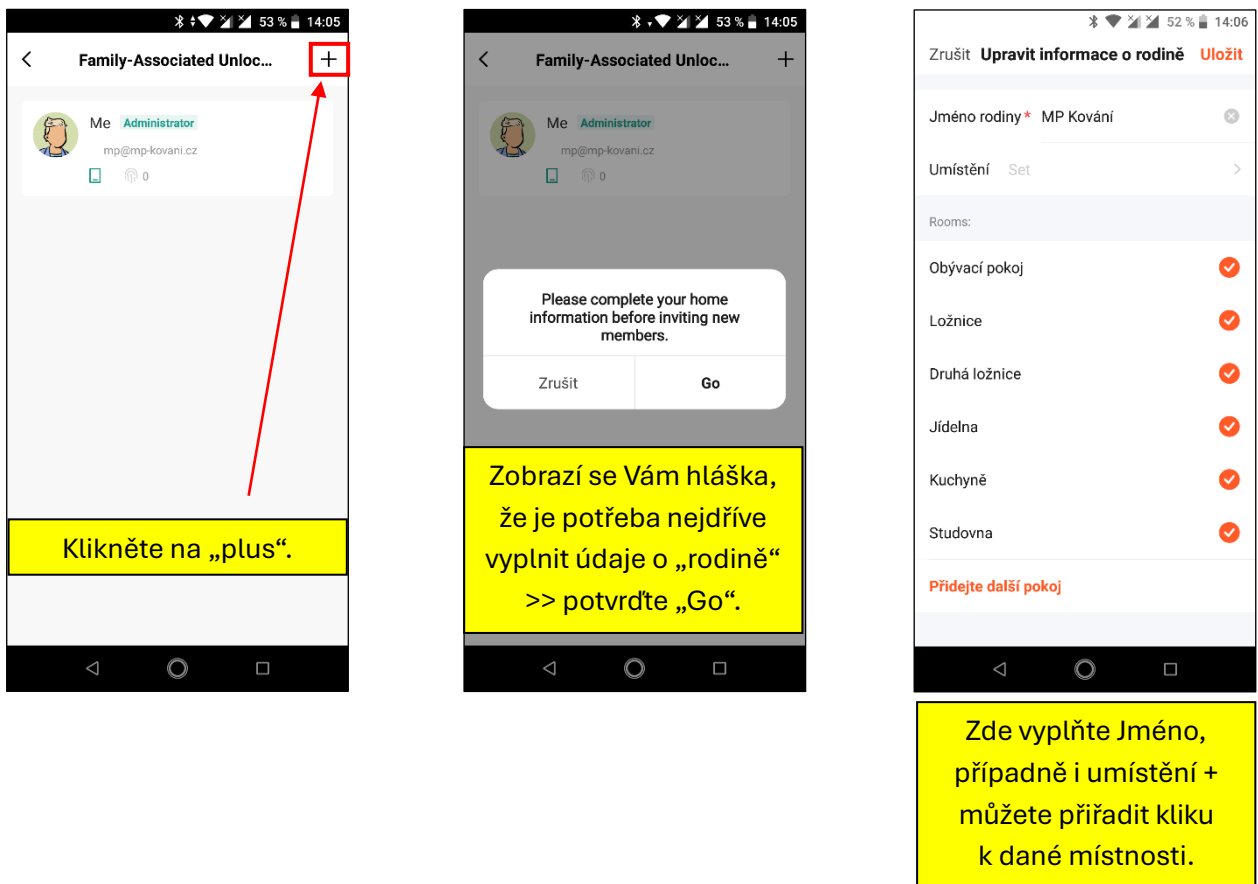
53 % 14:05

Family-Associated Unloc...

+

Me Administrator

mp@mp-kovani.cz

0

Klikněte na „plus“.

53 % 14:05

Family-Associated Unloc...

+

Me Administrator

mp@mp-kovani.cz

0

Please complete your home information before inviting new members.

Zrušit

Go

Zobrazí se Vám hláška, že je potřeba nejdříve vyplnit údaje o „rodině“ >> potvrďte „Go“.

52 % 14:06

Zrušit Upravit informace o rodině Uložit

Jméno rodiny * MP Kování

Umístění Set

Rooms:

Obývací pokoj

Ložnice

Druhá ložnice

Jídelna

Kuchyně

Studovna

Přidejte další pokoj

Zde vyplňte Jméno, případně i umístění + můžete přiřadit kliku k dané místnosti.